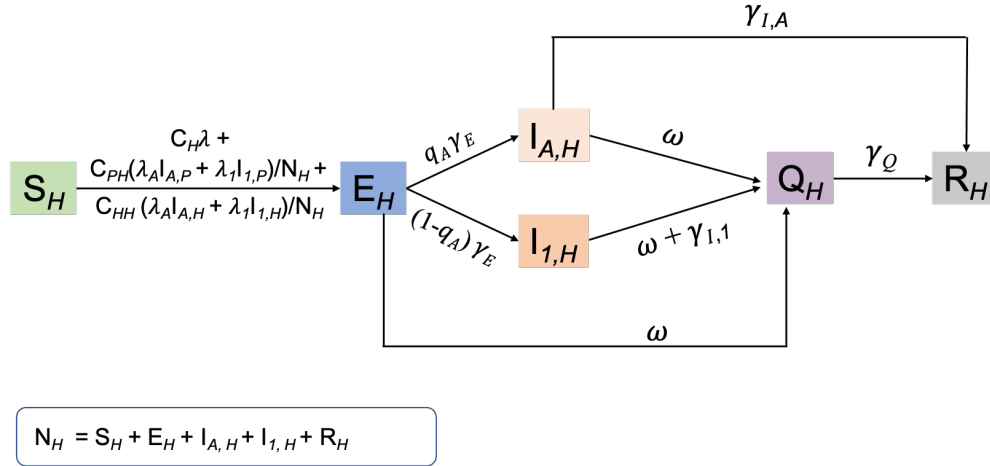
$\gamma_{I,A}$

$S_H$

$C_H\lambda$ +
$C_{PH}(\lambda_A I_{A,P} + \lambda_1 I_{1,P})/N_H$ +
$C_{HH}(\lambda_A I_{A,H} + \lambda_1 I_{1,H})/N_H$

$E_H$

$q_A\gamma_E$

$(1\text{-}q_A)\gamma_E$

$I_{A,H}$

$I_{1,H}$

$\omega$

$\omega + \gamma_{I,1}$

$Q_H$

$\gamma_Q$

$R_H$

$\omega$

$N_H = S_H + E_H + I_{A,H} + I_{1,H} + R_H$